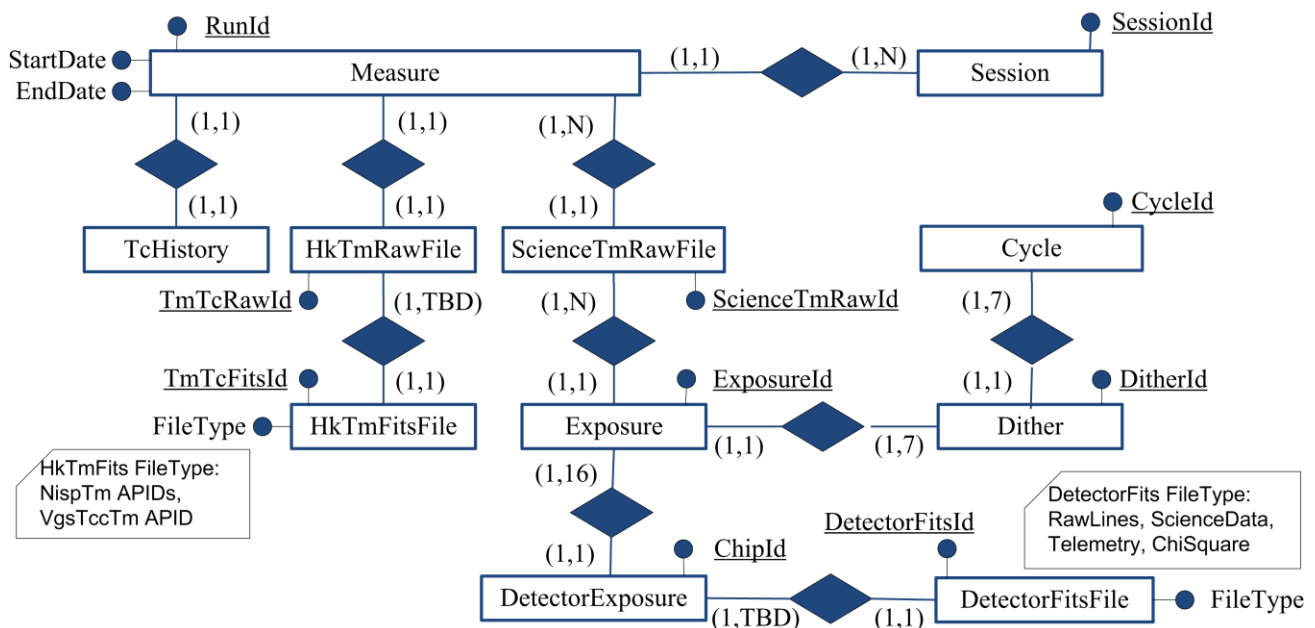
RunId
StartDate
EndDate
Measure
(1,1)
(1,N)
Session
SessionId
(1,1)
(1,1)
(1,N)
(1,1)
(1,1)
(1,1)
TcHistory
HkTmRawFile
ScienceTmRawFile
CycleId
Cycle
TmTcRawId
(1,TBD)
(1,N)
ScienceTmRawId
(1,7)
TmTcFitsId
(1,1)
(1,1)
ExposureId
(1,1)
DitherId
FileType
HkTmFitsFile
Exposure
Dither
(1,1)
(1,7)
HkTmFits FileType: NispTm APIDs, VgsTccTm APID
(1,16)
DetectorFits FileType: RawLines, ScienceData, Telemetry, ChiSquare
DetectorFitsId
(1,1)
ChipId
DetectorExposure
DetectorFitsFile
FileType
(1,TBD)
(1,1)